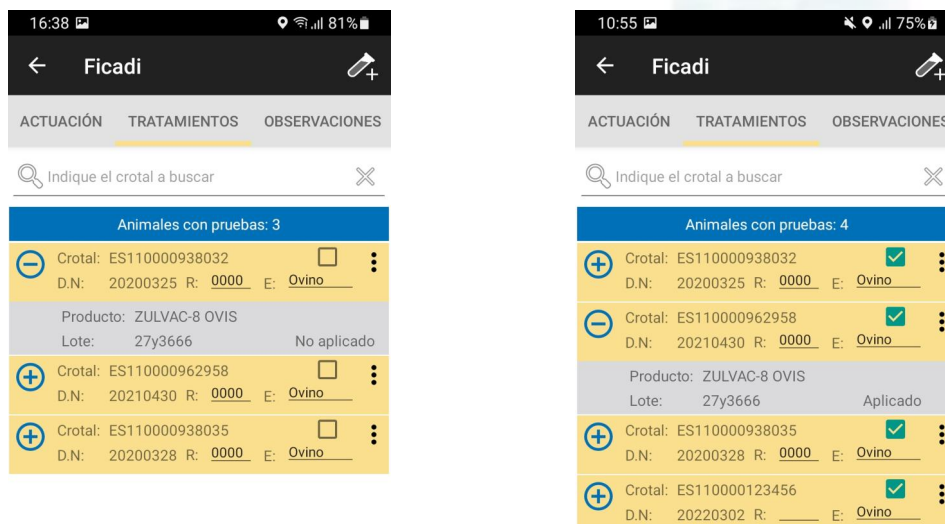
16:38 81%

Ficadi

ACTUACIÓN TRATAMIENTOS OBSERVACIONES

Indique el crotal a buscar

Animales con pruebas: 3

Crotal: ES110000938032
D.N: 20200325 R: 0000 E: Ovino

Producto: ZULVAC-8 OVIS
Lote: 27y3666 No aplicado

Crotal: ES110000962958
D.N: 20210430 R: 0000 E: Ovino

Crotal: ES110000938035
D.N: 20200328 R: 0000 E: Ovino

10:55 75%

Ficadi

ACTUACIÓN TRATAMIENTOS OBSERVACIONES

Indique el crotal a buscar

Animales con pruebas: 4

Crotal: ES110000938032
D.N: 20200325 R: 0000 E: Ovino

Crotal: ES110000962958
D.N: 20210430 R: 0000 E: Ovino

Producto: ZULVAC-8 OVIS
Lote: 27y3666 Aplicado

Crotal: ES110000938035
D.N: 20200328 R: 0000 E: Ovino

Crotal: ES110000123456
D.N: 20220302 R: E: Ovino